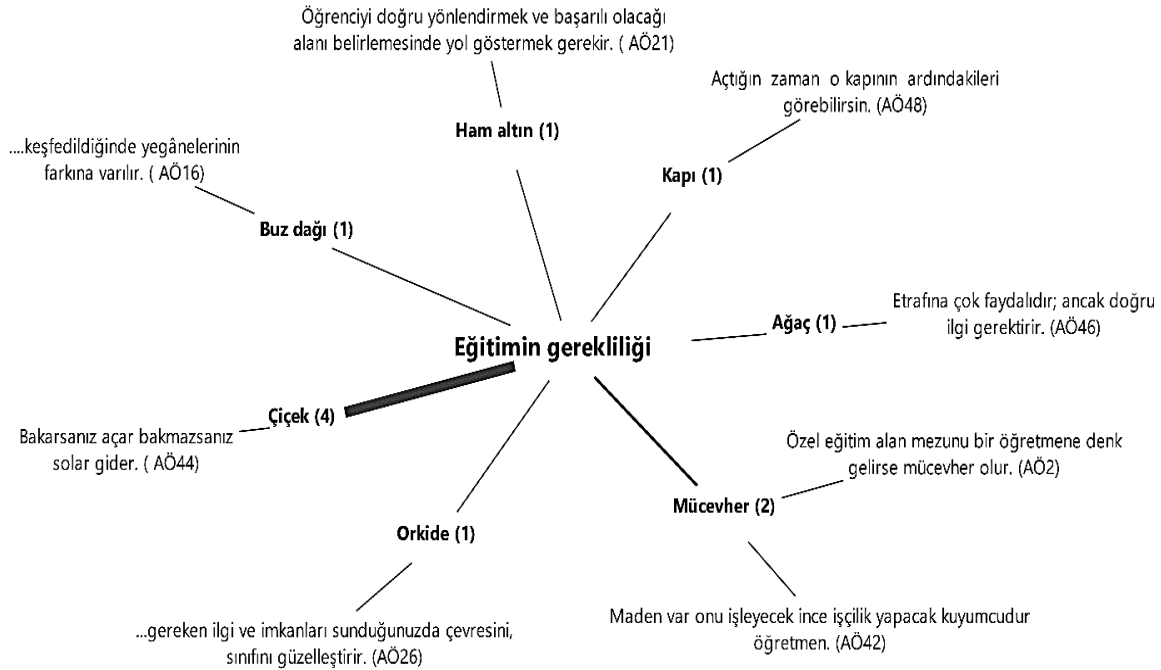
Öğrenciyi doğru yönlendirmek ve başarılı olacağı alanı belirlemesinde yol göstermek gerekir. ( AÖ21)

Ham altın (1)

Açtığın zaman o kapının ardındakileri görebilirsin. (AÖ48)

Kapı (1)

....keşfedildiğinde yegânelerinin farkına varılır. ( AÖ16)

Buz dağı (1)

Etrafına çok faydalıdır; ancak doğru ilgi gerektirir. (AÖ46)

Ağaç (1)

Eğitimin gerekliliği

Çiçek (4)

Bakarsanız açar bakmazsanız solar gider. ( AÖ44)

Özel eğitim alan mezunu bir öğretmene denk gelirse mücevher olur. (AÖ2)

Mücevher (2)

Orkide (1)

...gereken ilgi ve imkanları sunduğunuzda çevresini, sınıfını güzelleştirir. (AÖ26)

Maden var onu işleyecek ince işçilik yapacak kuyumcudur öğretmen. (AÖ42)